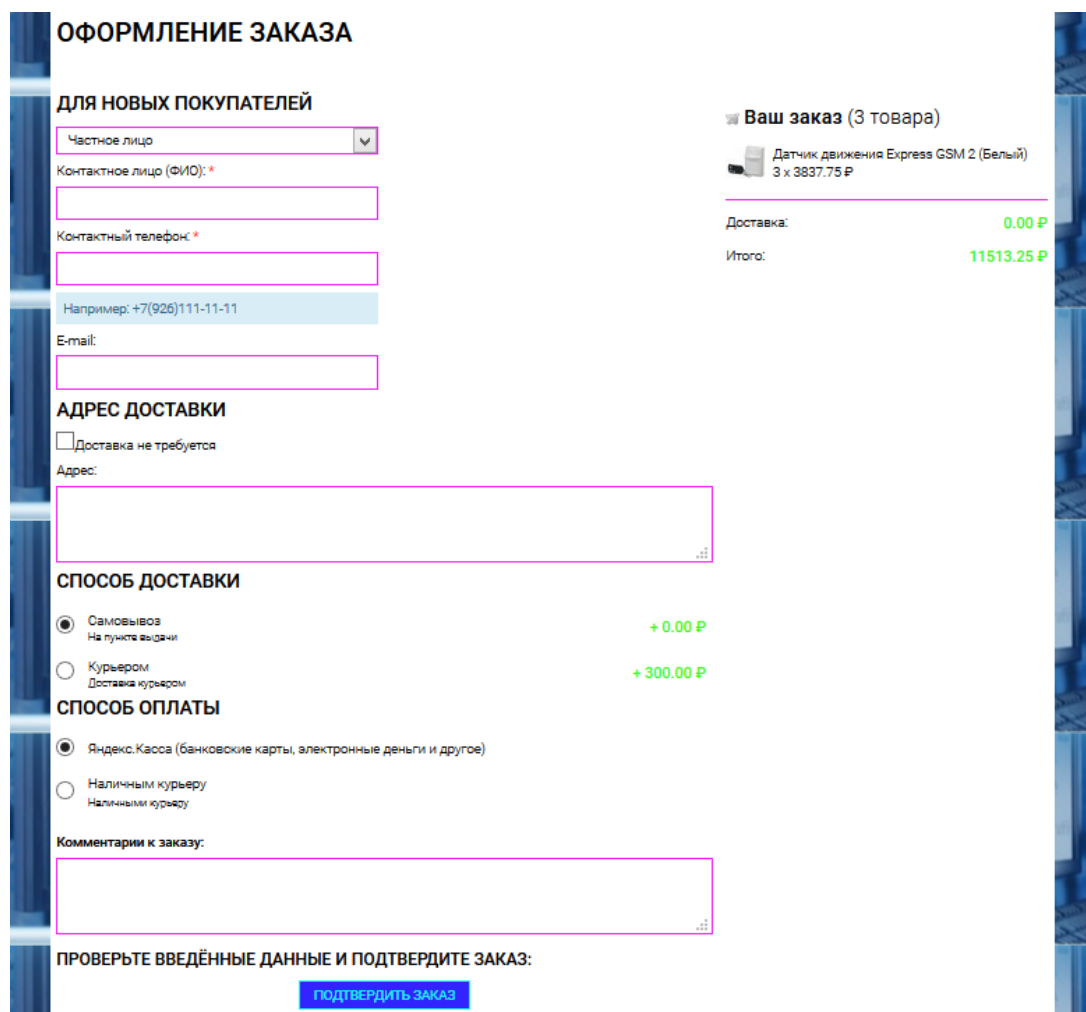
ОФОРМЛЕНИЕ ЗАКАЗА

ДЛЯ НОВЫХ ПОКУПАТЕЛЕЙ

Частное лицо

Контактное лицо (ФИО): *

Контактный телефон: *

Например: +7(926)111-11-11

E-mail:

АДРЕС ДОСТАВКИ

Доставка не требуется

Адрес:

СПОСОБ ДОСТАВКИ

Самовывоз
На пункте выдачи
+ 0.00 ₽

Курьером
Доставка курьером
+ 300.00 ₽

СПОСОБ ОПЛАТЫ

Яндекс.Касса (банковские карты, электронные деньги и другое)

Наличным курьеру
Наличными курьеру

Комментарии к заказу:

ПРОВЕРЬТЕ ВВЕДЁННЫЕ ДАННЫЕ И ПОДТВЕРДИТЕ ЗАКАЗ:

ПОДТВЕРДИТЬ ЗАКАЗ

Ваш заказ (3 товара)

Датчик движения Express GSM 2 (Белый)
3 x 3837.75 ₽

Доставка: 0.00 ₽

Итого: 11513.25 ₽